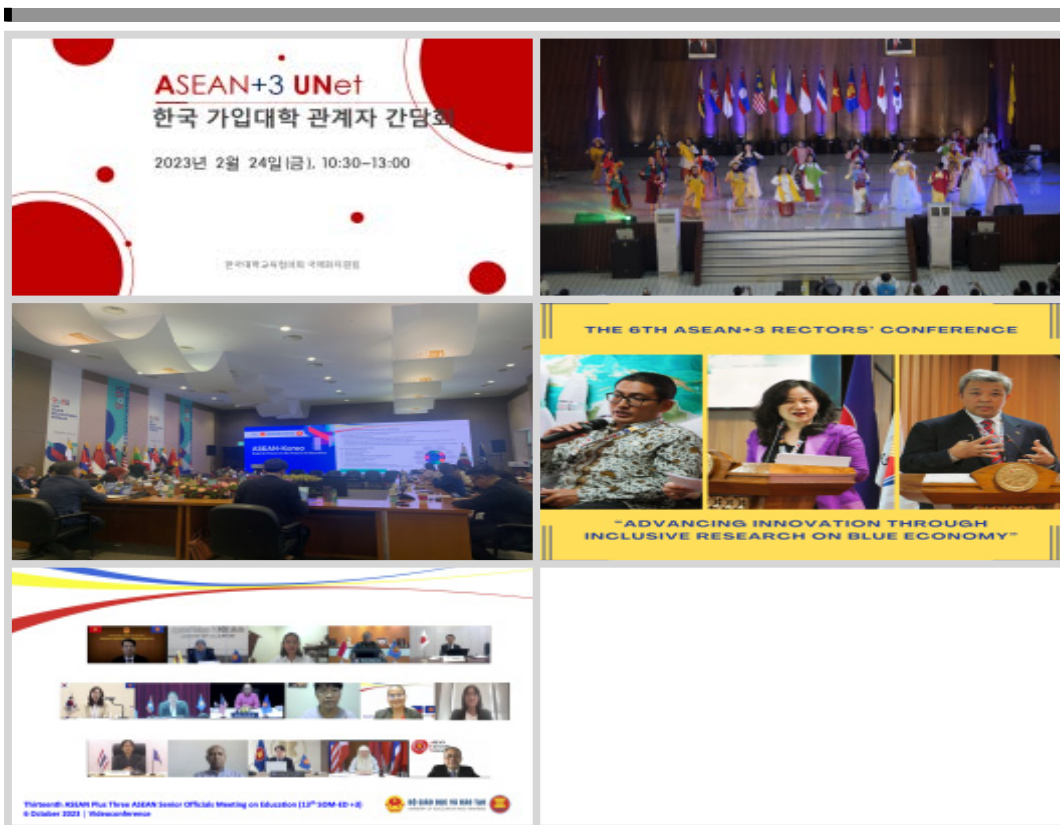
ASEAN+3 UNet
한국 가입대학 관계자 간담회
2023년 2월 24일(금), 10:30~13:00
한국대학교육협의회 국제화지원팀

ASEAN-Korea

THE 6TH ASEAN+3 RECTORS' CONFERENCE
"ADVANCING INNOVATION THROUGH INCLUSIVE RESEARCH ON BLUE ECONOMY"

Thirteenth ASEAN Plus Three ASEAN Senior Officials Meeting on Education (13$^{th}$ SOM-ED+3)
6 October 2023 | Videoconference
BỘ GIÁO DỤC VÀ ĐÀO TẠO